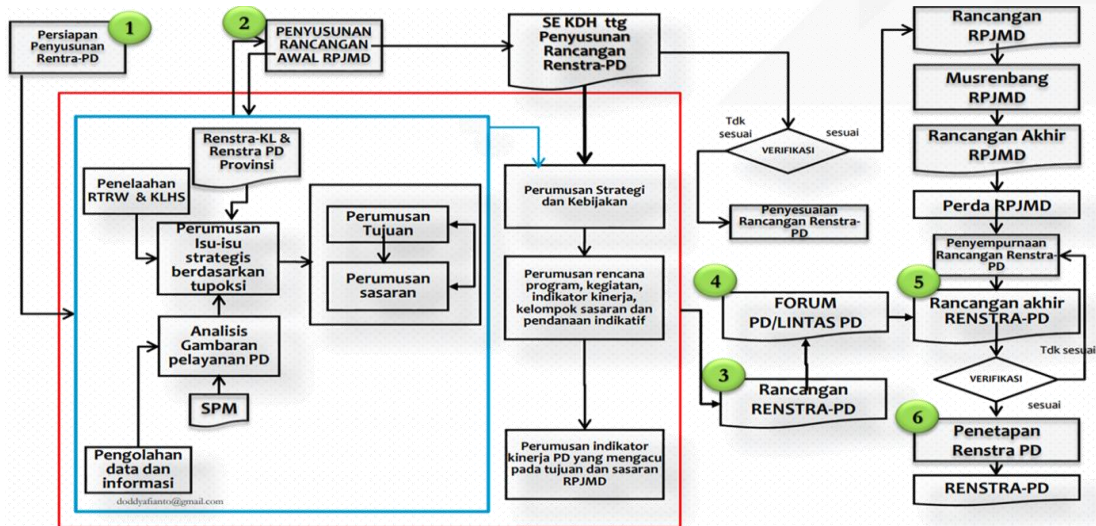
1
Persiapan Penyusunan Rentra-PD

2
PENYUSUNAN RANCANGAN AWAL RPJMD

SE KDH ttg Penyusunan Rancangan Renstra-PD

Rancangan RPJMD

Musrenbang RPJMD

Rancangan Akhir RPJMD

Perda RPJMD

Tdk sesuai

sesuai

VERIFIKASI

Penyesuaian Rancangan Renstra-PD

Renstra-KL & Renstra PD Provinsi

Penelaahan RTRW & KLHS

Perumusan Isu-isu strategis berdasarkan tupoksi

Perumusan Tujuan

Perumusan sasaran

Analisis Gambaran pelayanan PD

SPM

Pengolahan data dan informasi

Perumusan Strategi dan Kebijakan

Perumusan rencana program, kegiatan, indikator kinerja, kelompok sasaran dan pendanaan indikatif

Perumusan indikator kinerja PD yang mengacu pada tujuan dan sasaran RPJMD

4
FORUM PD/LINTAS PD

3
Rancangan RENSTRA-PD

Penyempurnaan Rancangan Renstra-PD

5
Rancangan akhir RENSTRA-PD

Tdk sesuai

VERIFIKASI

sesuai

6
Penetapan Renstra PD

RENSTRA-PD

doddyafianto@gmail.com